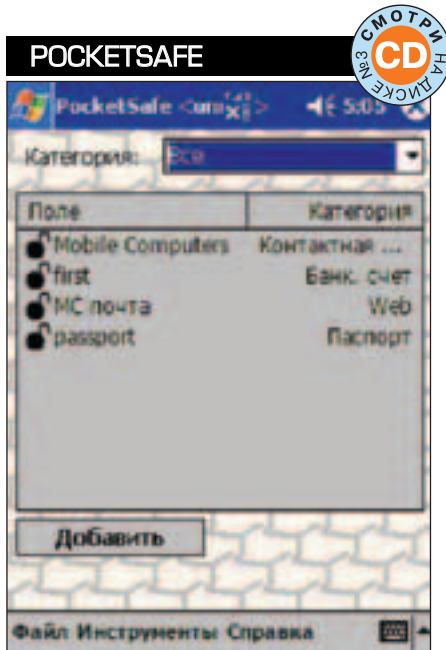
POCKETSAFE

СМОТРИ НА ДИСКЕ №3 CD

PocketSafe 5:05

Категория: Все

| Поле | Категория |
|---|---|
| Mobile Computers | Контактная ... |
| first | Банк. счет |
| МС почта | Web |
| passport | Паспорт |

Добавить

Файл Инструменты Справка